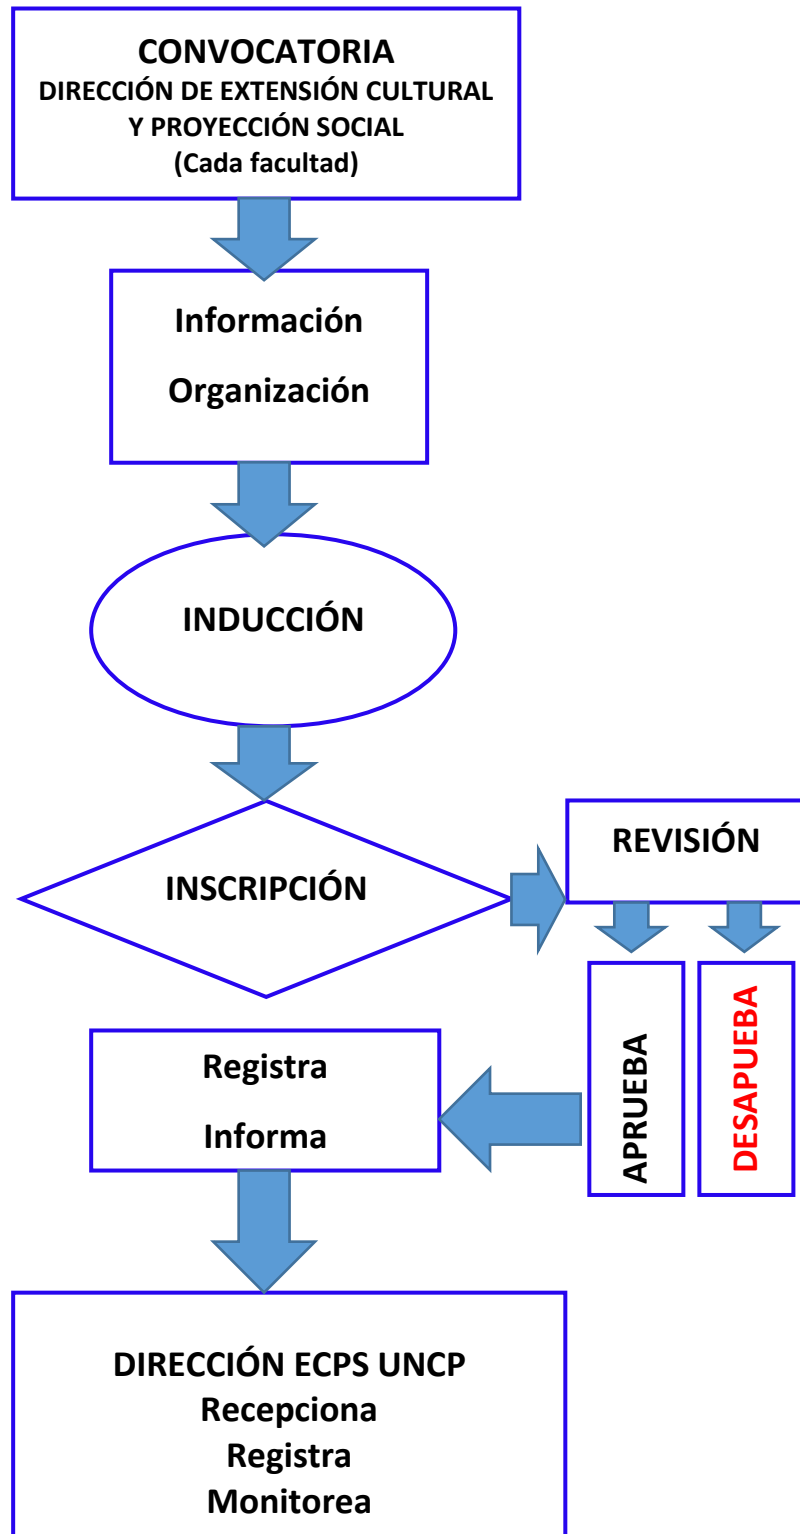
CONVOCATORIA
DIRECCIÓN DE EXTENSIÓN CULTURAL Y PROYECCIÓN SOCIAL
(Cada facultad)

Información

Organización

INDUCCIÓN

INSCRIPCIÓN

REVISIÓN

APRUEBA

DESAPUEBA

Registra

Informa

DIRECCIÓN ECPS UNCP
Recepciona
Registra
Monitorea